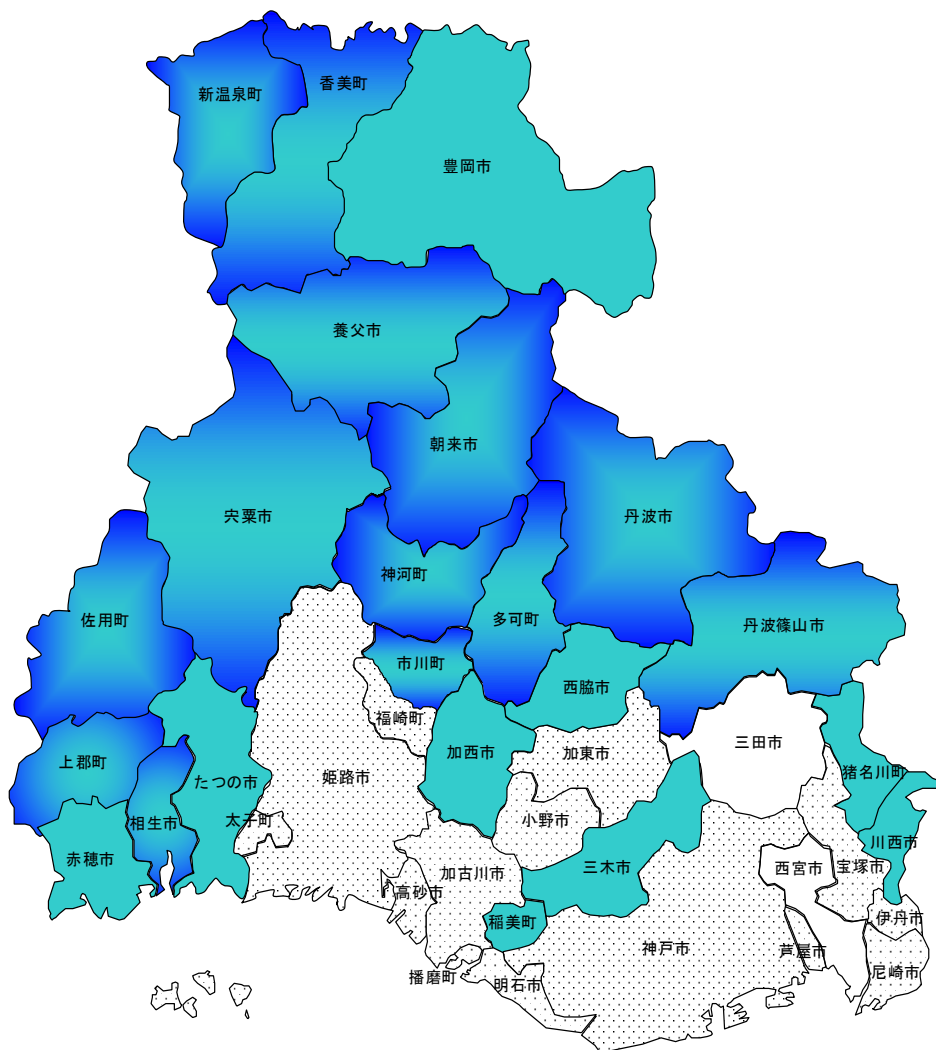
新温泉町
香美町
豊岡市
養父市
朝来市
宍粟市
丹波市
神河町
多可町
佐用町
丹波篠山市
市川町
西脇市
福崎町
三田市
加西市
加東市
上郡町
猪名川町
たつの市
姫路市
相生市
太子町
小野市
川西市
赤穂市
西宮市
宝塚市
加古川市
三木市
高砂市
稲美町
伊丹市
神戸市
芦屋市
播磨町
明石市
尼崎市